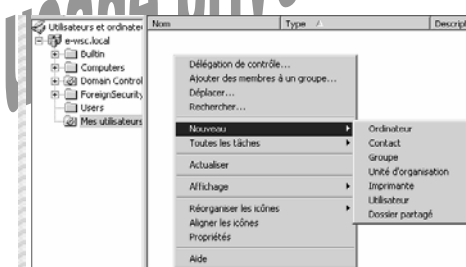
Utilisateurs et ordinateurs
e-wsc.local
Builtin
Computers
Domain Control
ForeignSecurity
Users
Mes utilisateurs

Nom
Type
Descripti

Délégation de contrôle...
Ajouter des membres à un groupe...
Déplacer...
Rechercher...

Nouveau
Toutes les tâches

Actualiser

Affichage

Réorganiser les icônes
Aligner les icônes
Propriétés

Aide

Ordinateur
Contact
Groupe
Unité d'organisation
Imprimante
Utilisateur
Dossier partagé